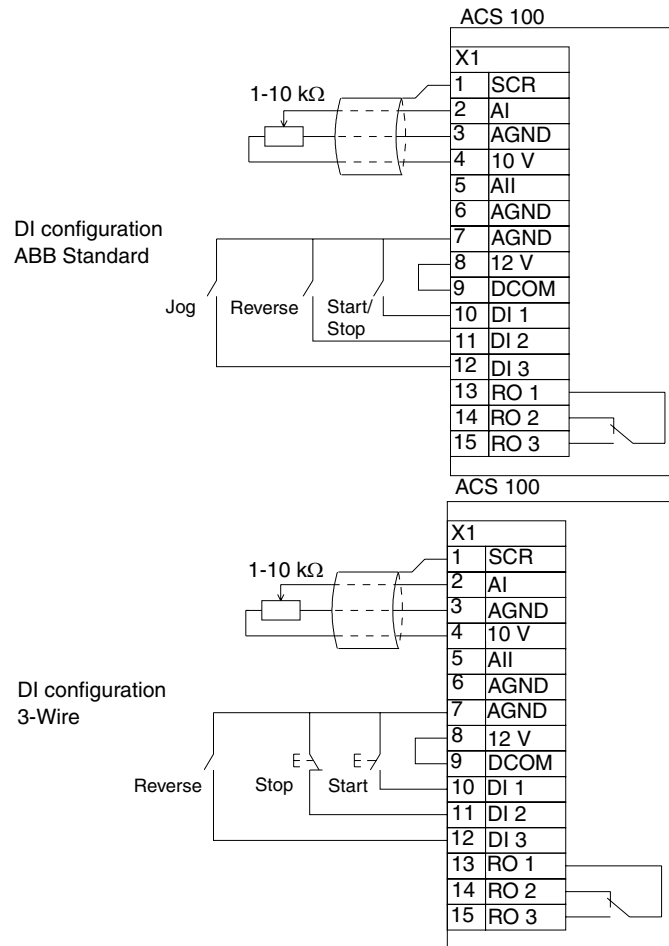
ACS 100

X1

| | |
|---|---|
| 1 | SCR |
| 2 | AI |
| 3 | AGND |
| 4 | 10 V |
| 5 | AII |
| 6 | AGND |
| 7 | AGND |
| 8 | 12 V |
| 9 | DCOM |
| 10 | DI 1 |
| 11 | DI 2 |
| 12 | DI 3 |
| 13 | RO 1 |
| 14 | RO 2 |
| 15 | RO 3 |

1-10 kΩ

DI configuration
ABB Standard

Jog

Reverse

Start/
Stop

ACS 100

X1

| | |
|---|---|
| 1 | SCR |
| 2 | AI |
| 3 | AGND |
| 4 | 10 V |
| 5 | AII |
| 6 | AGND |
| 7 | AGND |
| 8 | 12 V |
| 9 | DCOM |
| 10 | DI 1 |
| 11 | DI 2 |
| 12 | DI 3 |
| 13 | RO 1 |
| 14 | RO 2 |
| 15 | RO 3 |

1-10 kΩ

DI configuration
3-Wire

Reverse

E

Stop

E

Start